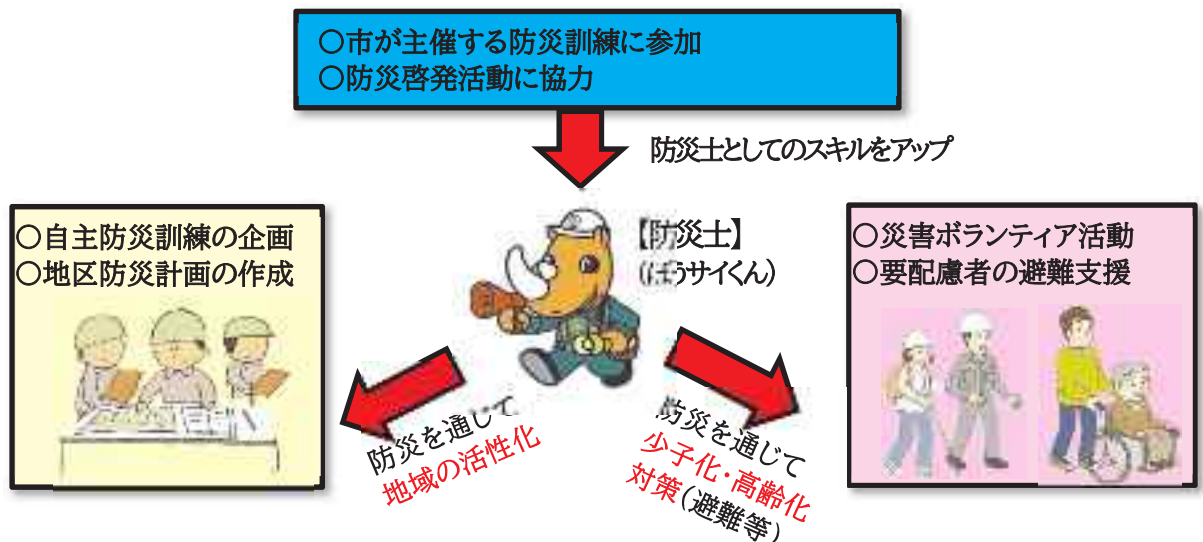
○市が主催する防災訓練に参加
○防災啓発活動に協力

防災士としてのスキルをアップ

【防災士】
(ぼうサイくん)

○自主防災訓練の企画
○地区防災計画の作成

○災害ボランティア活動
○要配慮者の避難支援

防災を通じて
地域の活性化

防災を通じて
少子化・高齢化
対策(避難等)